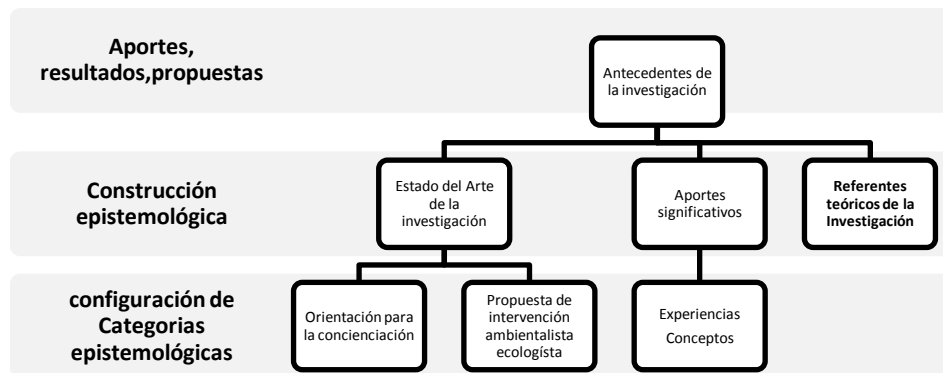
Aportes, resultados,propuestas

Antecedentes de la investigación

Construcción epistemológica

Estado del Arte de la investigación

Aportes significativos

Referentes teóricos de la Investigación

configuración de Categorias epistemológicas

Orientación para la concienciación

Propuesta de intervención ambientalista ecologísta

Experiencias
Conceptos